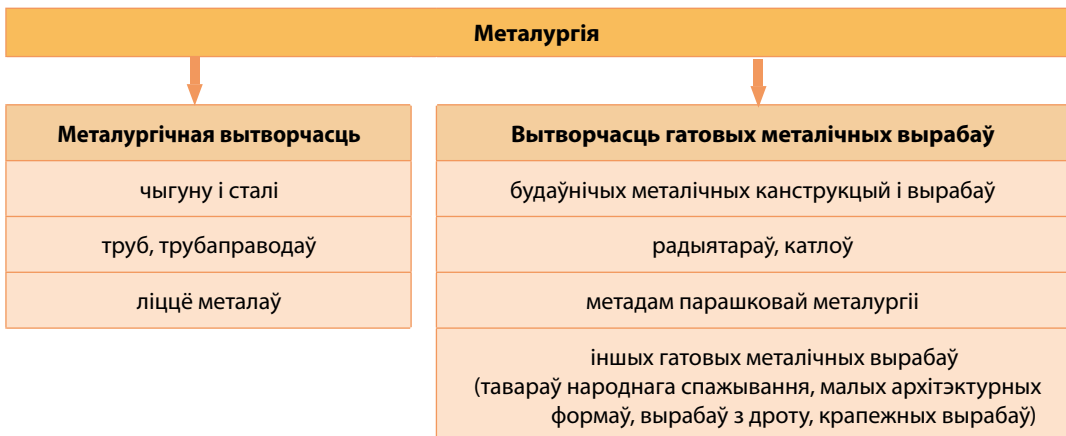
Металургія

Металургічная вытворчасць

чыгуну і сталі

труб, трубаправодаў

ліццё металаў

Вытворчасць гатовых металічных вырабаў

будаўнічых металічных канструкцый і вырабаў

радыятараў, катлоў

метадам парашковай металургіі

іншых гатовых металічных вырабаў (тавараў народнага спажывання, малых архітэктурных формаў, вырабаў з дроту, крапежных вырабаў)